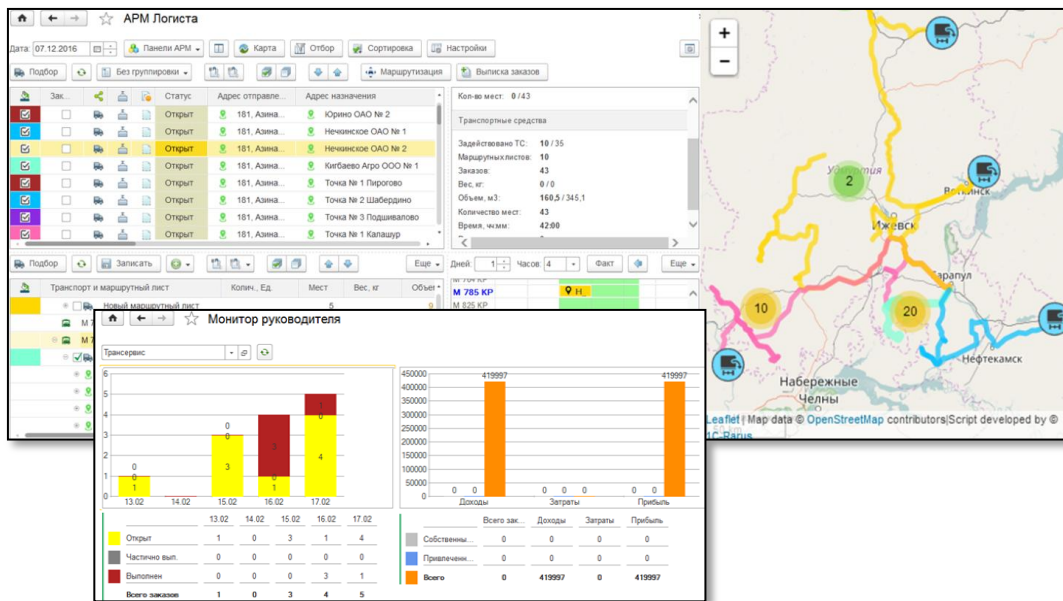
АРМ Логиста

Дата: 07.12.2016 Панели АРМ Карта Отбор Сортировка Настройки

Подбор Без группировки Маршрутизация Выписка заказов

| | Зак... | | | | Статус | Адрес отправле... | Адрес назначения |
|---|---|---|---|---|---|---|---|
| | | | | | Открыт | 181, Азина... | Юрино ОАО № 2 |
| | | | | | Открыт | 181, Азина... | Нечкинское ОАО № 1 |
| | | | | | Открыт | 181, Азина... | Нечкинское ОАО № 2 |
| | | | | | Открыт | 181, Азина... | Кигбаево Агро ООО № 1 |
| | | | | | Открыт | 181, Азина... | Точка № 1 Пирогово |
| | | | | | Открыт | 181, Азина... | Точка № 2 Шабердино |
| | | | | | Открыт | 181, Азина... | Точка № 3 Подшивалово |
| | | | | | Открыт | 181, Азина... | Точка № 1 Калашур |

Кол-во мест: 0 / 43

Транспортные средства

Задействовано ТС: 10 / 35
Маршрутных листов: 10
Заказов: 43
Вес, кг: 0 / 0
Объем, м3: 160,5 / 345,1
Количество мест: 43
Время, чч:мм: 42:00

Подбор Записать Еще

Дней: 1 Часов: 4 Факт Еще

Транспорт и маршрутный лист | Колич., Ед. | Мест | Вес, кг | Объе...
Новый маршрутный лист | | 5 | | 9
М 7
М 7

М 785 КР
М 825 КР

Монитор руководителя

Трансервис

6
5
4
3
2
1
0
0 1 | 14.02 | 0 3 | 15.02 | 0 3 1 | 16.02 | 0 4 1 | 17.02
13.02

400000
350000
300000
250000
200000
150000
100000
50000
0
419997 | 0 0 Доходы | 0 0 Затраты | 0 0 Прибыль | 419997

| | 13.02 | 14.02 | 15.02 | 16.02 | 17.02 |
|---|---|---|---|---|---|
| Открыт | 1 | 0 | 3 | 1 | 4 |
| Частично вып... | 0 | 0 | 0 | 0 | 0 |
| Выполнен | 0 | 0 | 0 | 3 | 1 |
| Всего заказов | 1 | 0 | 3 | 4 | 5 |

| | Всего зак... | Доходы | Затраты | Прибыль |
|---|---|---|---|---|
| Собственны... | 0 | 0 | 0 | 0 |
| Привлеченн... | 0 | 0 | 0 | 0 |
| Всего | 0 | 419997 | 0 | 419997 |

+
−
2
Удмуртия
Воткинск
Ижевск
Сарапул
10
20
5
Набережные Челны
Нефтекамск
Leaflet | Map data © OpenStreetMap contributors|Script developed by © 1C-Rarus